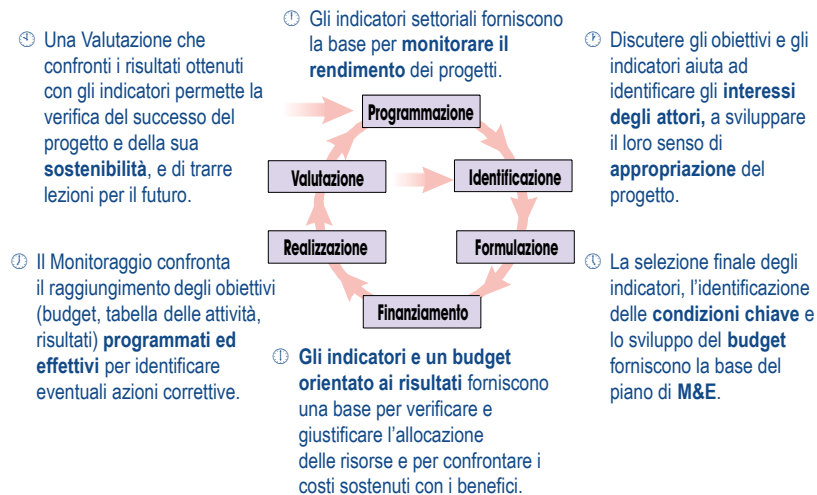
Gli indicatori settoriali forniscono la base per **monitorare il rendimento** dei progetti.

Una Valutazione che confronti i risultati ottenuti con gli indicatori permette la verifica del successo del progetto e della sua **sostenibilità**, e di trarre lezioni per il futuro.

Discutere gli obiettivi e gli indicatori aiuta ad identificare gli **interessi degli attori,** a sviluppare il loro senso di **appropriazione** del progetto.

Programmazione

Valutazione

Identificazione

Realizzazione

Formulazione

Finanziamento

Il Monitoraggio confronta il raggiungimento degli obiettivi (budget, tabella delle attività, risultati) **programmati ed effettivi** per identificare eventuali azioni correttive.

La selezione finale degli indicatori, l'identificazione delle **condizioni chiave** e lo sviluppo del **budget** forniscono la base del piano di **M&E**.

**Gli indicatori e un budget orientato ai risultati** forniscono una base per verificare e giustificare l'allocazione delle risorse e per confrontare i costi sostenuti con i benefici.